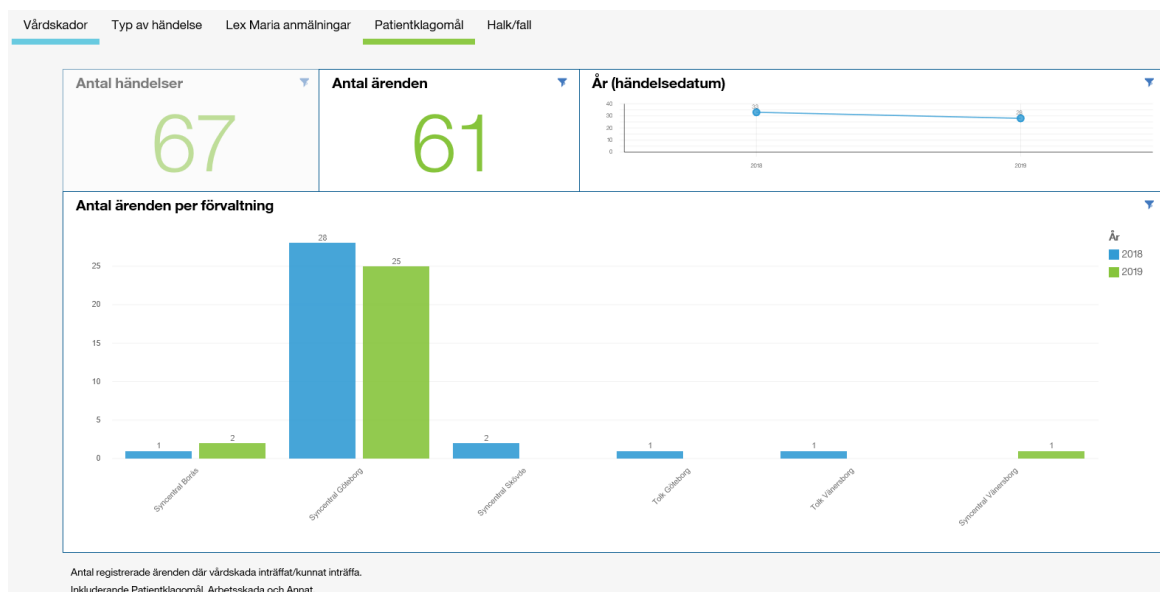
Vårdskador Typ av händelse Lex Maria anmälningar Patientklagomål Halk/fall

Antal händelser
67

Antal ärenden
61

År (händelsedatum)
40
30
20
10
0
33
28
2018
2019

Antal ärenden per förvaltning
25
20
15
10
5
0
1
2
28
25
2
1
1
1
Syncentral Borås
Syncentral Göteborg
Syncentral Skövde
Tolk Göteborg
Tolk Vänersborg
Syncentral Vänersborg

År
2018
2019

Antal registrerade ärenden där vårdskada inträffat/kunnat inträffa.
Inkluderande Patientklagomål, Arbetsskada och Annat